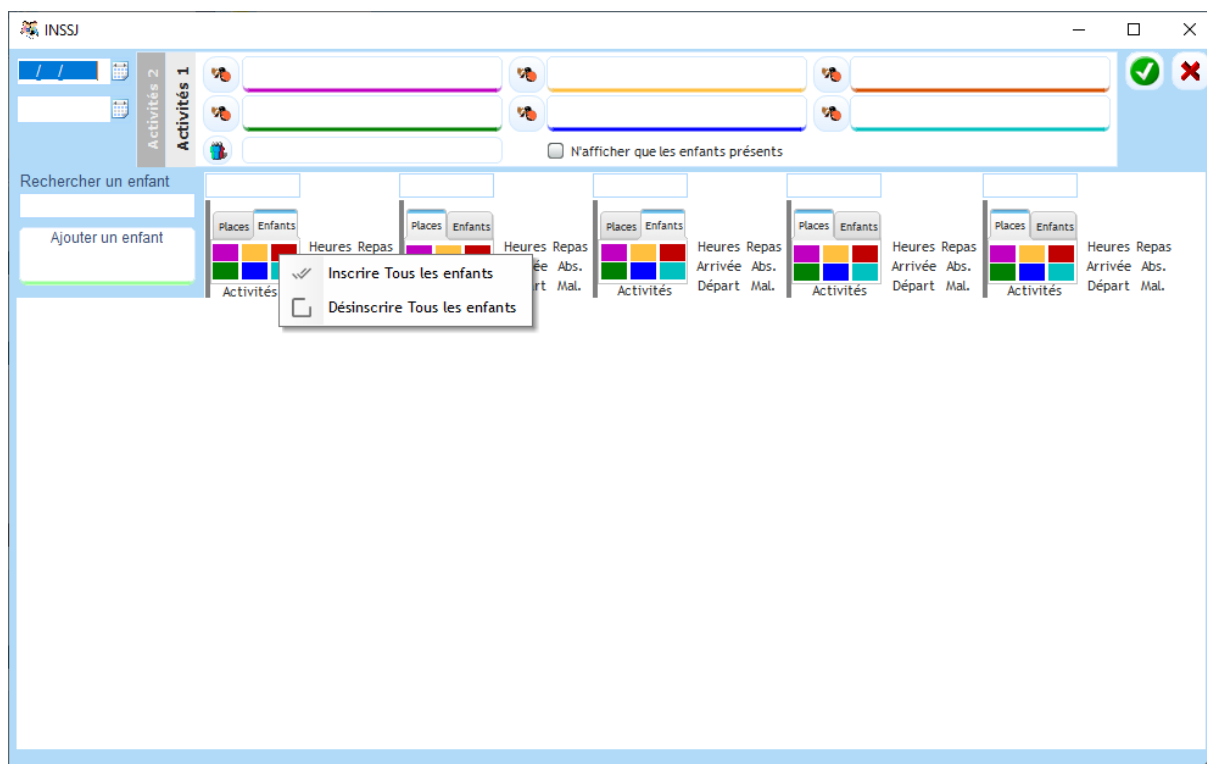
INSSJ

/ /

Activités 2
Activités 1

N'afficher que les enfants présents

Rechercher un enfant

Ajouter un enfant

Places Enfants
Activités
Heures Repas

Inscrire Tous les enfants
Désinscrire Tous les enfants

Places Enfants
Heures Repas
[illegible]ée Abs.
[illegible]rt Mal.

Places Enfants
Activités
Heures Repas
Arrivée Abs.
Départ Mal.

Places Enfants
Activités
Heures Repas
Arrivée Abs.
Départ Mal.

Places Enfants
Activités
Heures Repas
Arrivée Abs.
Départ Mal.